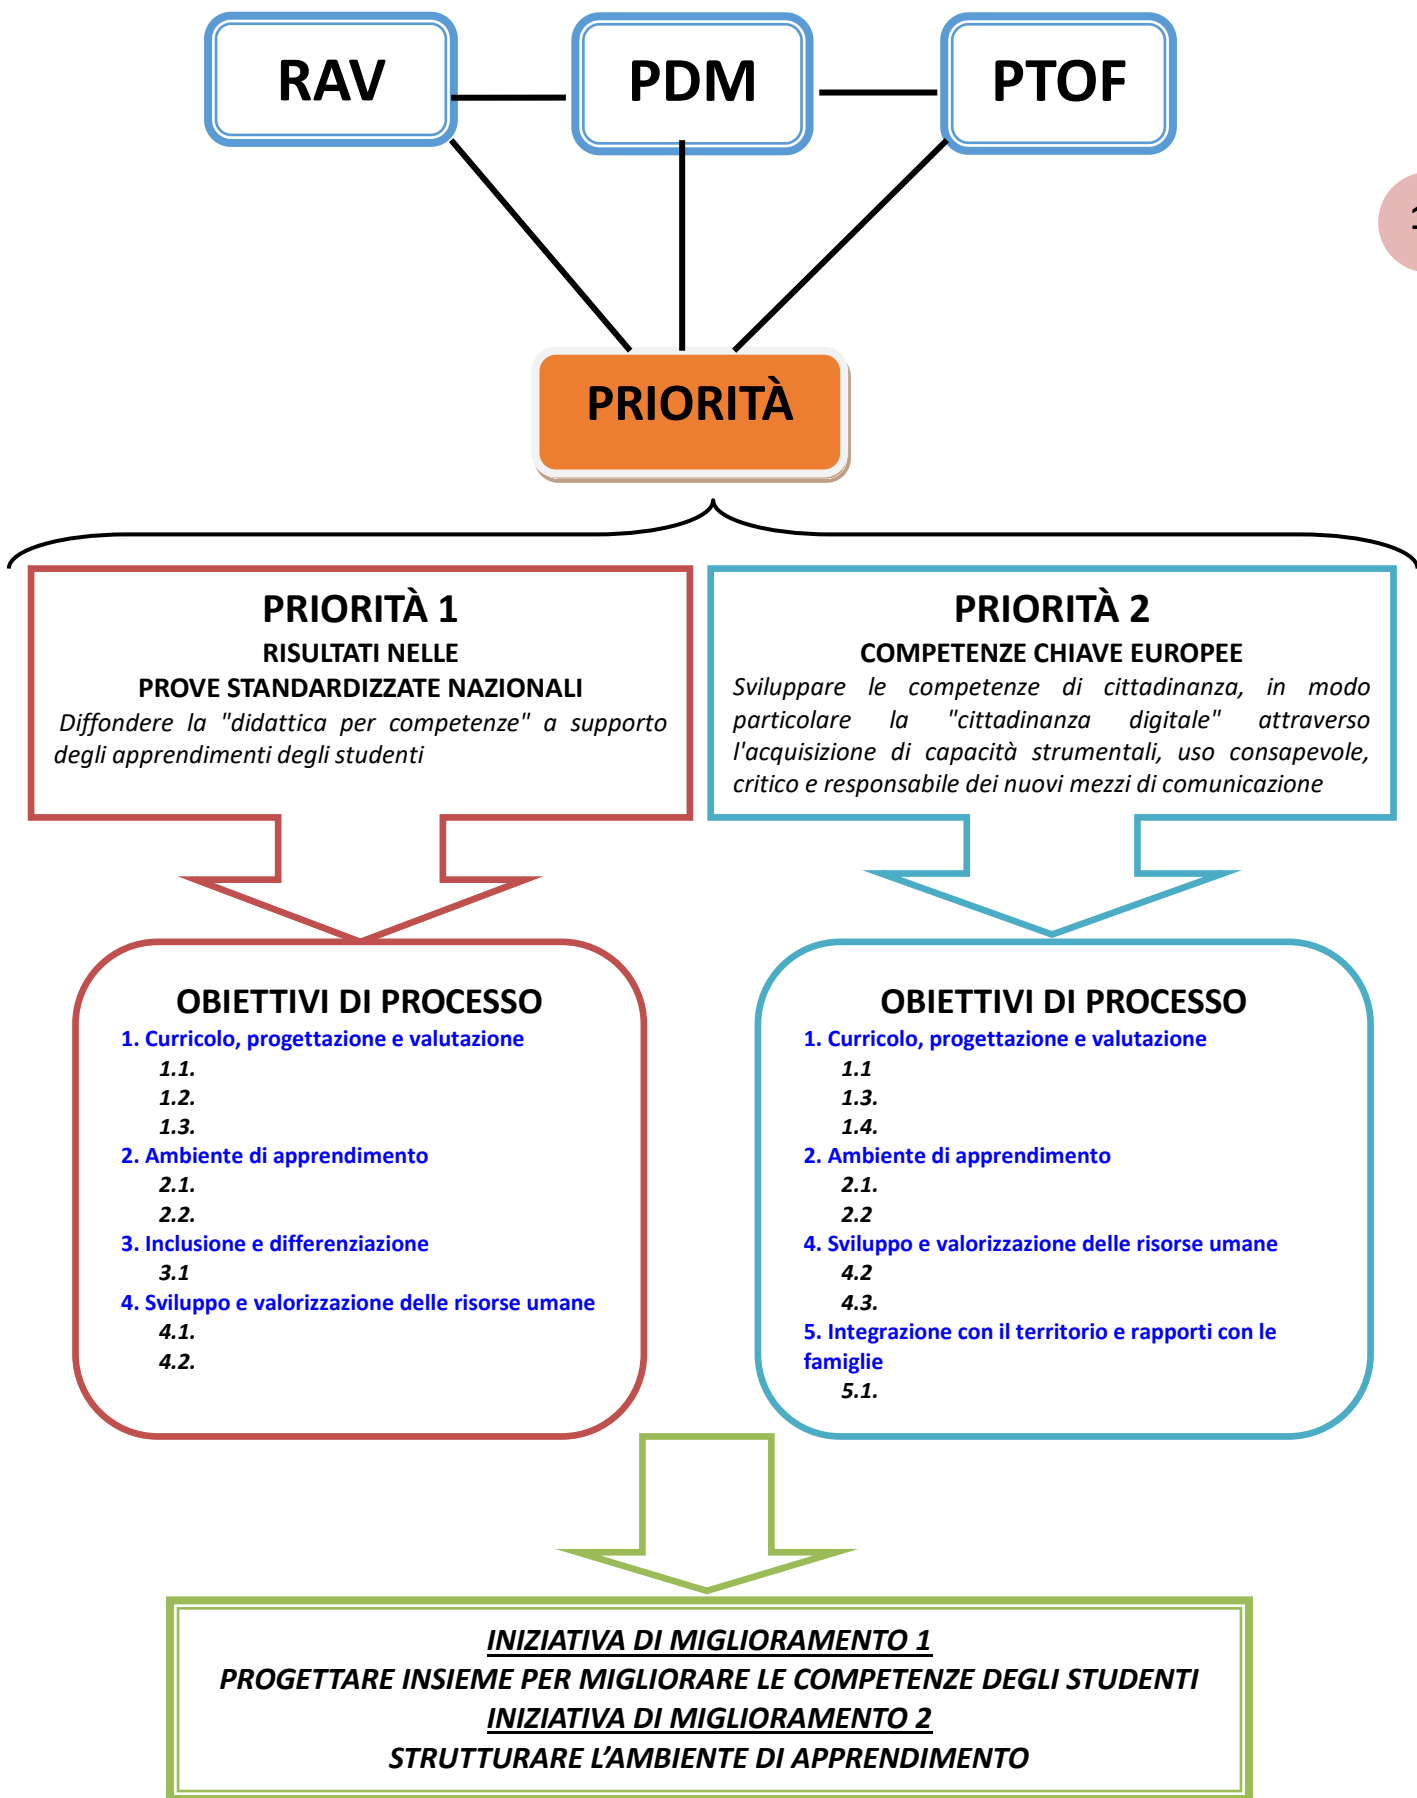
RAV

PDM

PTOF

PRIORITÀ

PRIORITÀ 1
RISULTATI NELLE
PROVE STANDARDIZZATE NAZIONALI
Diffondere la "didattica per competenze" a supporto degli apprendimenti degli studenti

PRIORITÀ 2
COMPETENZE CHIAVE EUROPEE
Sviluppare le competenze di cittadinanza, in modo particolare la "cittadinanza digitale" attraverso l'acquisizione di capacità strumentali, uso consapevole, critico e responsabile dei nuovi mezzi di comunicazione

OBIETTIVI DI PROCESSO
1. Curricolo, progettazione e valutazione
1.1.
1.2.
1.3.
2. Ambiente di apprendimento
2.1.
2.2.
3. Inclusione e differenziazione
3.1
4. Sviluppo e valorizzazione delle risorse umane
4.1.
4.2.

OBIETTIVI DI PROCESSO
1. Curricolo, progettazione e valutazione
1.1
1.3.
1.4.
2. Ambiente di apprendimento
2.1.
2.2
4. Sviluppo e valorizzazione delle risorse umane
4.2
4.3.
5. Integrazione con il territorio e rapporti con le famiglie
5.1.

INIZIATIVA DI MIGLIORAMENTO 1
PROGETTARE INSIEME PER MIGLIORARE LE COMPETENZE DEGLI STUDENTI
INIZIATIVA DI MIGLIORAMENTO 2
STRUTTURARE L'AMBIENTE DI APPRENDIMENTO